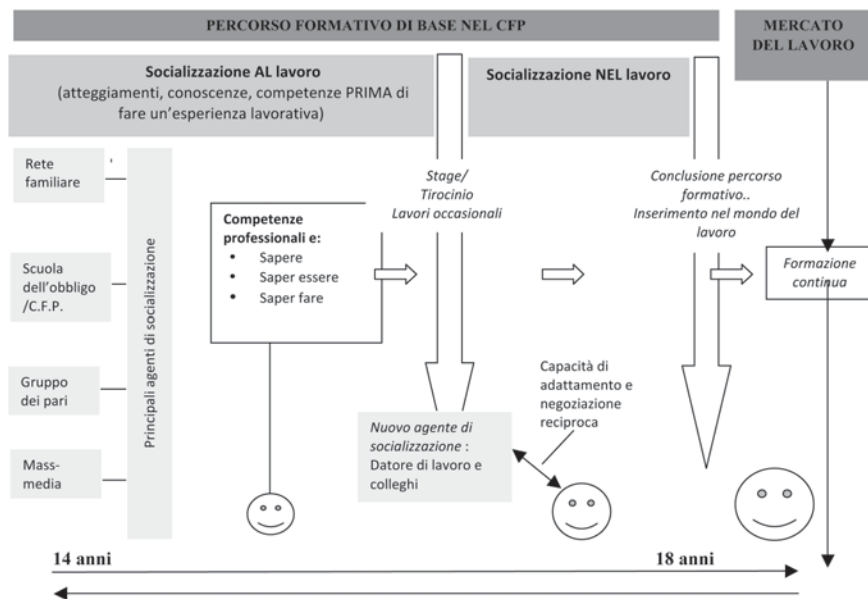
PERCORSO FORMATIVO DI BASE NEL CFP

MERCATO DEL LAVORO

Socializzazione AL lavoro
(atteggiamenti, conoscenze, competenze PRIMA di fare un'esperienza lavorativa)

Socializzazione NEL lavoro

Rete familiare

Scuola dell'obbligo /C.F.P.

Gruppo dei pari

Mass-media

Principali agenti di socializzazione

Competenze professionali e:
- Sapere
- Saper essere
- Saper fare

Stage/ Tirocinio Lavori occasionali

Conclusione percorso formativo.. Inserimento nel mondo del lavoro

Formazione continua

Capacità di adattamento e negoziazione reciproca

Nuovo agente di socializzazione : Datore di lavoro e colleghi

14 anni

18 anni